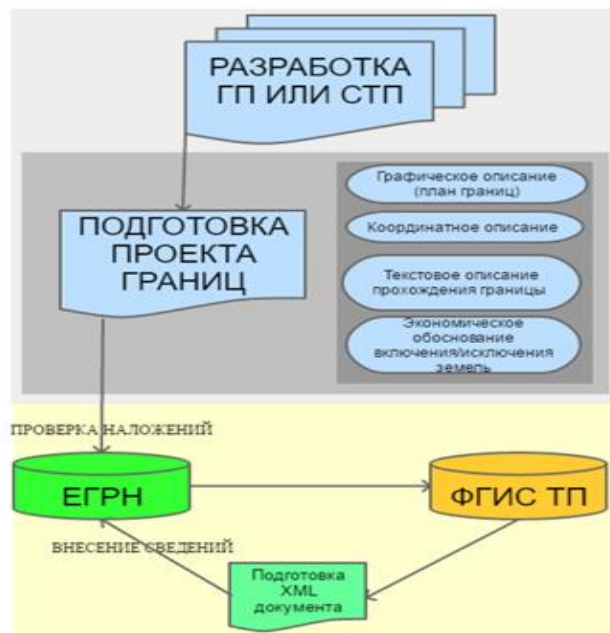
РАЗРАБОТКА ГП ИЛИ СТП

ПОДГОТОВКА ПРОЕКТА ГРАНИЦ

Графическое описание (план границ)

Координатное описание

Текстовое описание прохождения границы

Экономическое обоснование включения/исключения земель

ПРОВЕРКА НАЛОЖЕНИЙ

ЕГРН

ФГИС ТП

ВНЕСЕНИЕ СВЕДЕНИЙ

Подготовка XML документа